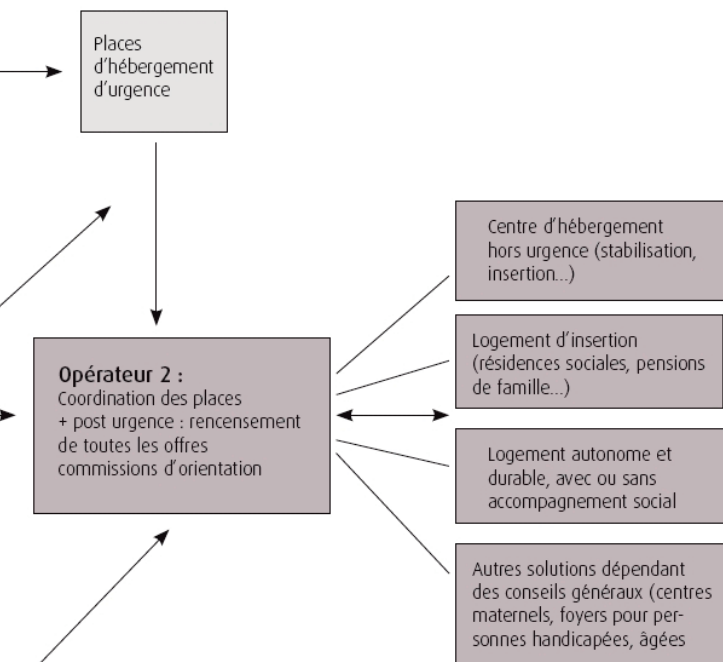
Places d'hébergement d'urgence

Opérateur 2 :
Coordination des places + post urgence : rencensement de toutes les offres commissions d'orientation

Centre d'hébergement hors urgence (stabilisation, insertion...)

Logement d'insertion (résidences sociales, pensions de famille...)

Logement autonome et durable, avec ou sans accompagnement social

Autres solutions dépendant des conseils généraux (centres maternels, foyers pour personnes handicapées, âgées